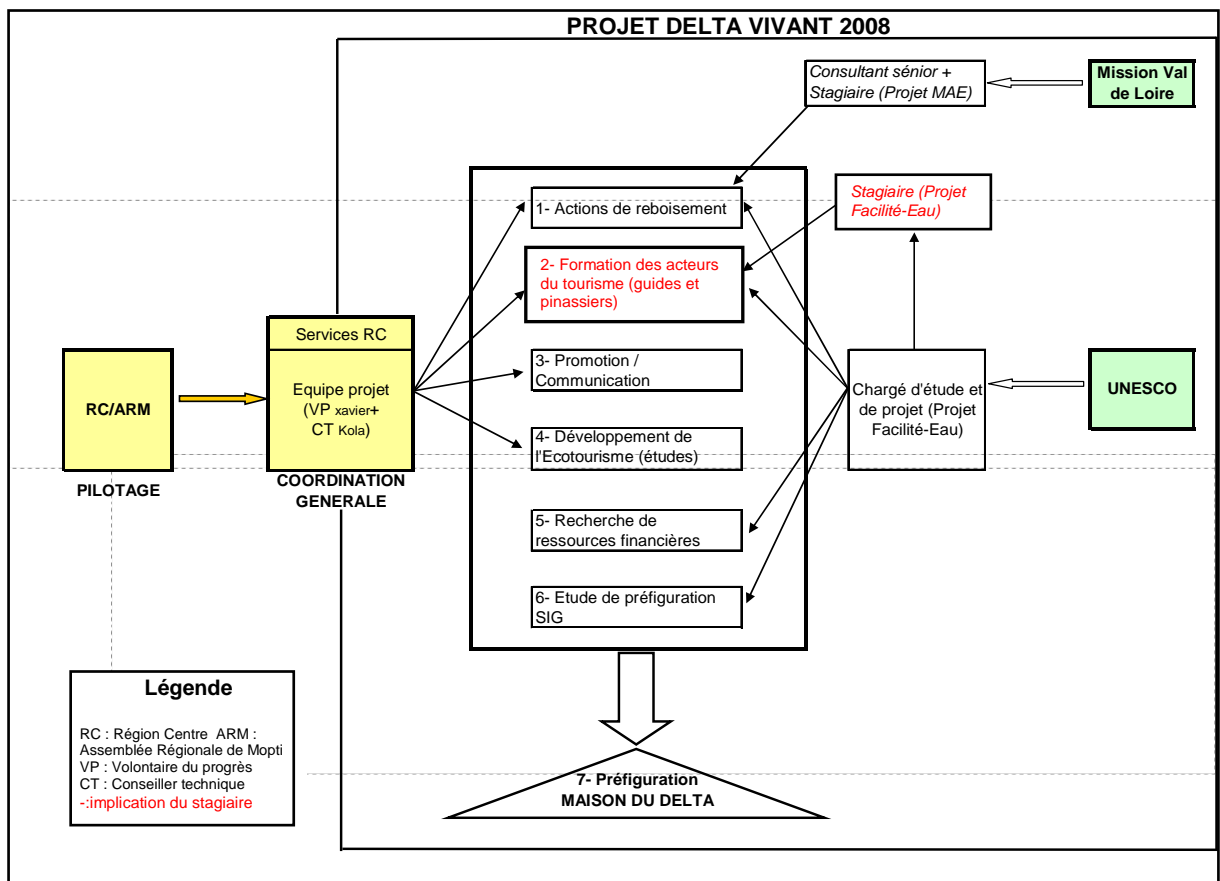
PROJET DELTA VIVANT 2008

Consultant sénior + Stagiaire (Projet MAE)

Mission Val de Loire

Stagiaire (Projet Facilité-Eau)

1- Actions de reboisement

2- Formation des acteurs du tourisme (guides et pinassiers)

3- Promotion / Communication

4- Développement de l'Ecotourisme (études)

5- Recherche de ressources financières

6- Etude de préfiguration SIG

Chargé d'étude et de projet (Projet Facilité-Eau)

UNESCO

RC/ARM

PILOTAGE

Services RC

Equipe projet (VP xavier+ CT Kola)

COORDINATION GENERALE

7- Préfiguration MAISON DU DELTA

Légende

RC : Région Centre ARM : Assemblée Régionale de Mopti
VP : Volontaire du progrès
CT : Conseiller technique
-:implication du stagiaire